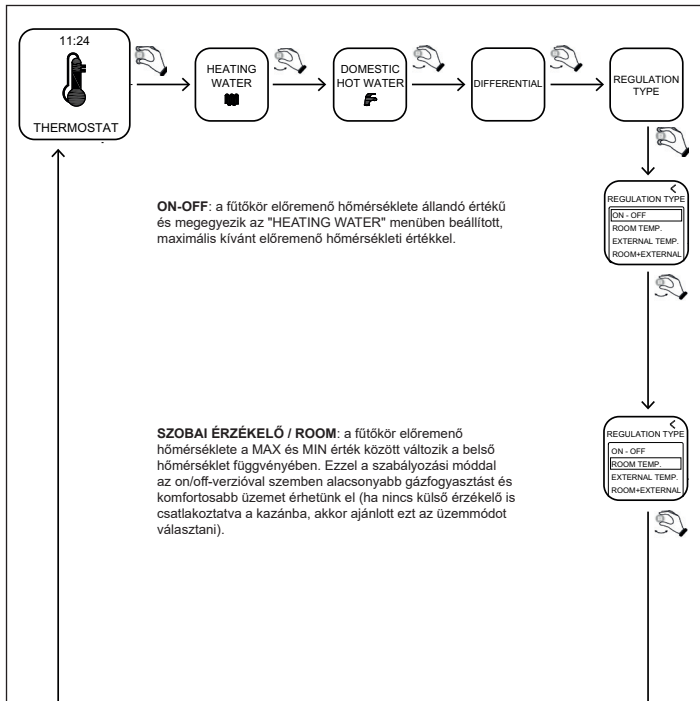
11:24

THERMOSTAT

HEATING WATER

DOMESTIC HOT WATER

DIFFERENTIAL

REGULATION TYPE

**ON-OFF**: a fűtőkör előremenő hőmérséklete állandó értékű és megegyezik az "HEATING WATER" menüben beállított, maximális kívánt előremenő hőmérsékleti értékkel.

REGULATION TYPE
ON - OFF
ROOM TEMP.
EXTERNAL TEMP.
ROOM+EXTERNAL

**SZOBAI ÉRZÉKELŐ / ROOM**: a fűtőkör előremenő hőmérséklete a MAX és MIN érték között változik a belső hőmérséklet függvényében. Ezzel a szabályozási móddal az on/off-verzióval szemben alacsonyabb gázfogyasztást és komfortosabb üzemet érhetünk el (ha nincs külső érzékelő is csatlakoztatva a kazánba, akkor ajánlott ezt az üzemmódot választani).

REGULATION TYPE
ON - OFF
ROOM TEMP.
EXTERNAL TEMP.
ROOM+EXTERNAL